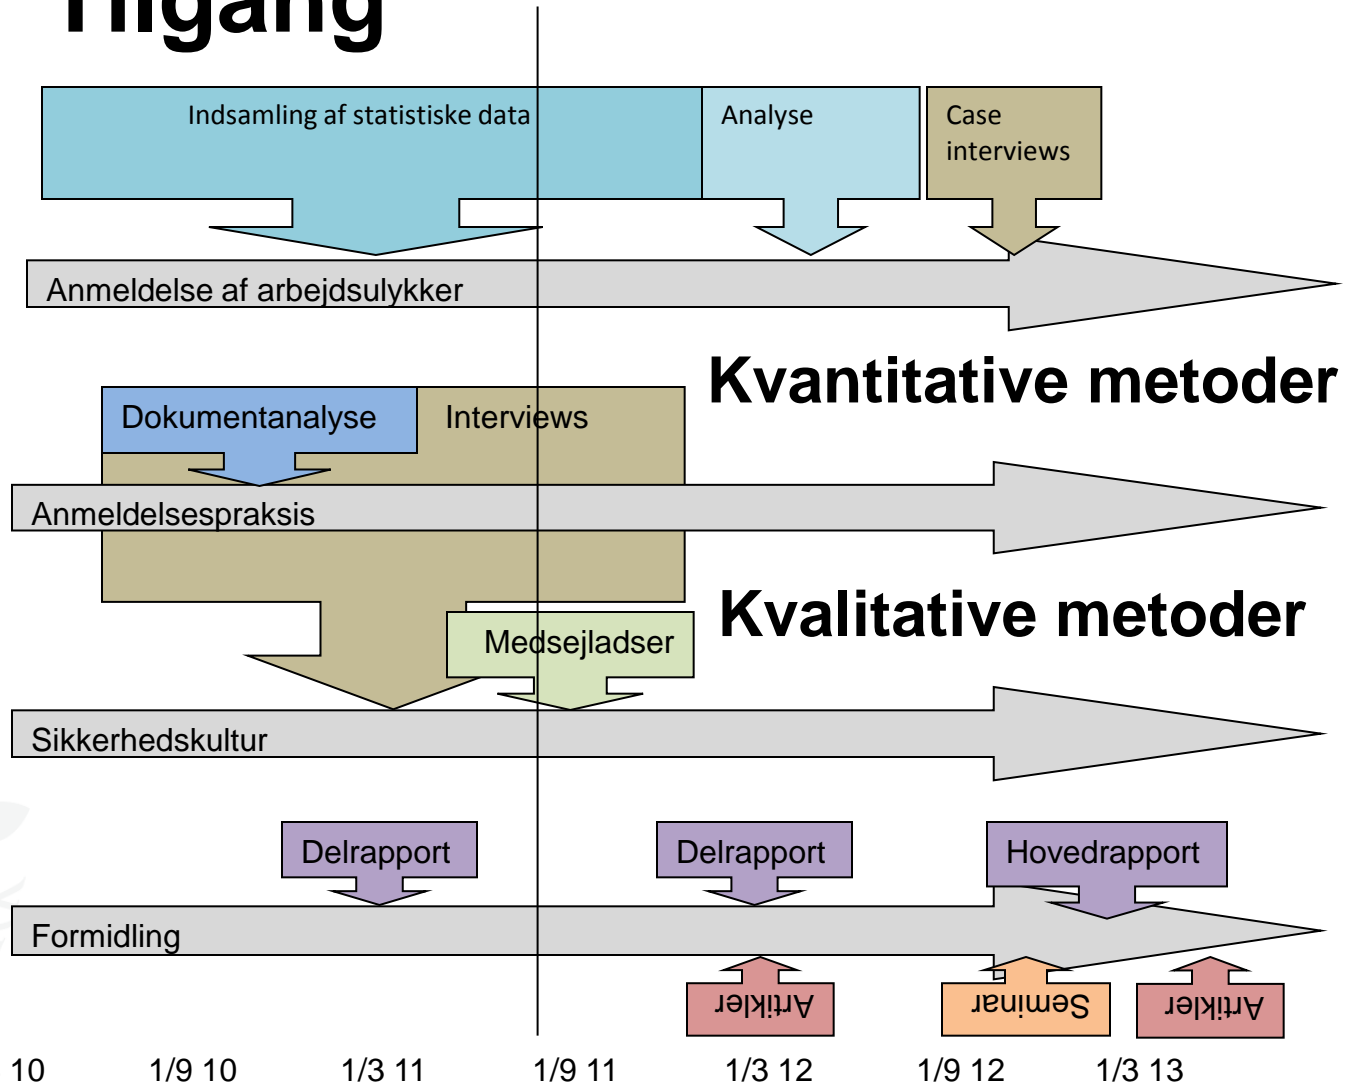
Tilgang

Indsamling af statistiske data

Analyse

Case interviews

Anmeldelse af arbejdsulykker

Kvantitative metoder

Dokumentanalyse

Interviews

Anmeldelsespraksis

Kvalitative metoder

Medsejladser

Sikkerhedskultur

Delrapport

Delrapport

Hovedrapport

Formidling

Artikler

Seminar

Artikler

10 1/9 10 1/3 11 1/9 11 1/3 12 1/9 12 1/3 13